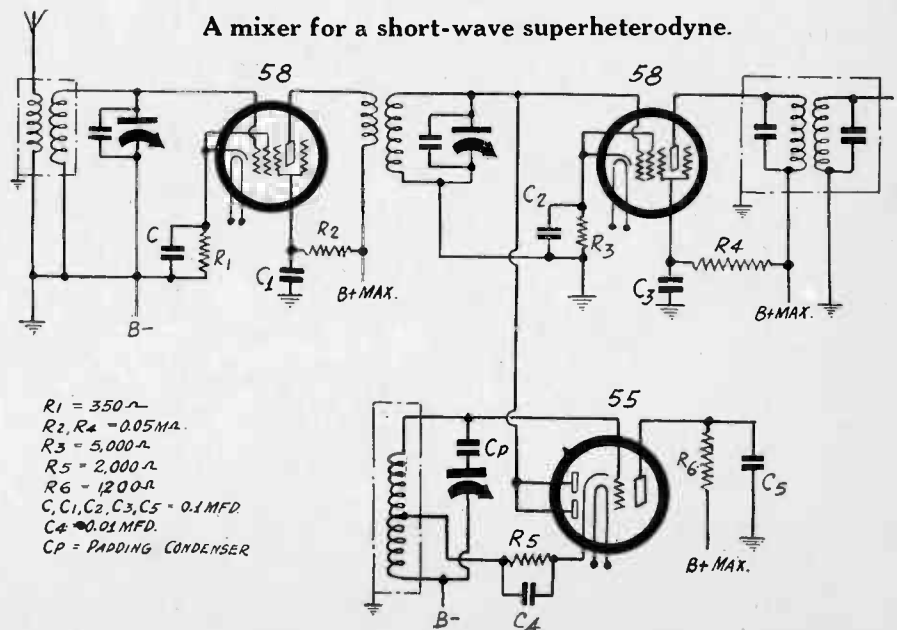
A mixer for a short-wave superheterodyne.

58

58

C

$R_1$

$C_1$

$R_2$

B+MAX.

B-

$C_2$

$R_3$

$C_3$

R4

B+MAX.

55

Cp

$R_6$

$C_5$

R5

$C_4$

B-

B+ MAX.

$R_1$ = 350Ω
$R_2$, $R_4$ = 0.05MΩ.
$R_3$ = 5,000Ω
$R_5$ = 2,000Ω
$R_6$ = 1200Ω
C, $C_1$, $C_2$, $C_3$, $C_5$ = 0.1 MFD.
$C_4$ = 0.01 MFD.
CP = PADDING CONDENSER